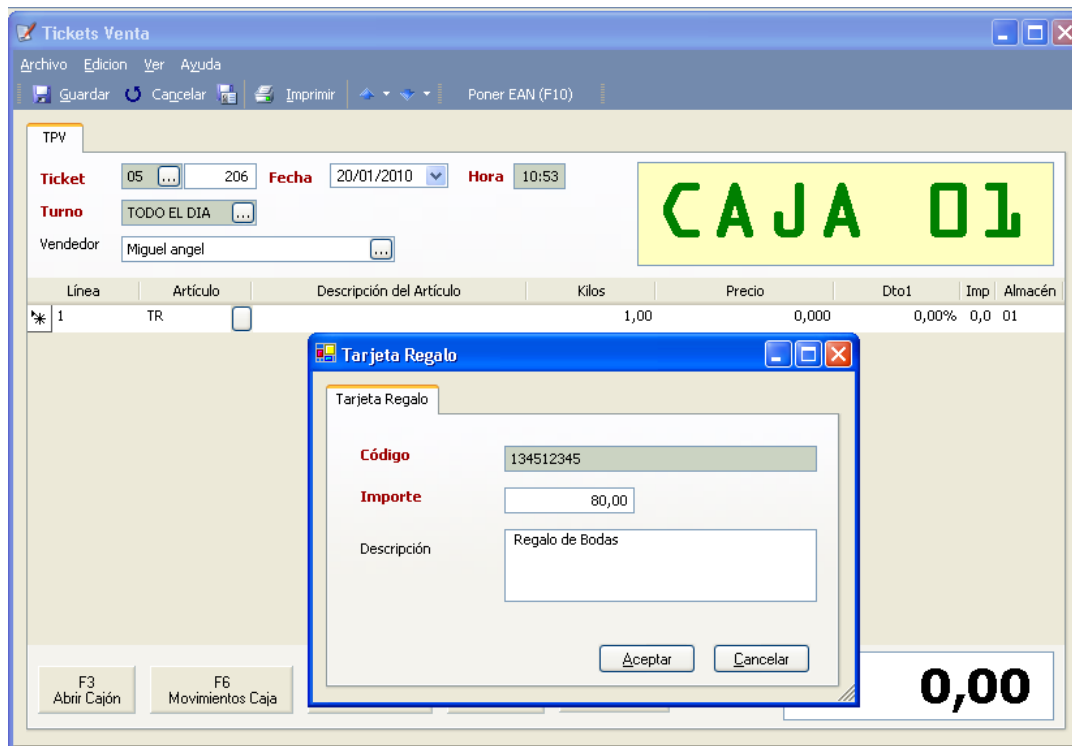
Tickets Venta

Archivo Edicion Ver Ayuda

Guardar Cancelar Imprimir Poner EAN (F10)

TPV

Ticket 05 ... 206 Fecha 20/01/2010 Hora 10:53

Turno TODO EL DIA ...

Vendedor Miguel angel ...

CAJA 01

| Línea | Artículo | Descripción del Artículo | Kilos | Precio | Dto1 | Imp | Almacén |
|---|---|---|---|---|---|---|---|
| 1 | TR | | 1,00 | 0,000 | 0,00% | 0,0 | 01 |

Tarjeta Regalo

Tarjeta Regalo

Código 134512345

Importe 80,00

Descripción Regalo de Bodas

Aceptar Cancelar

F3 Abrir Cajón

F6 Movimientos Caja

0,00